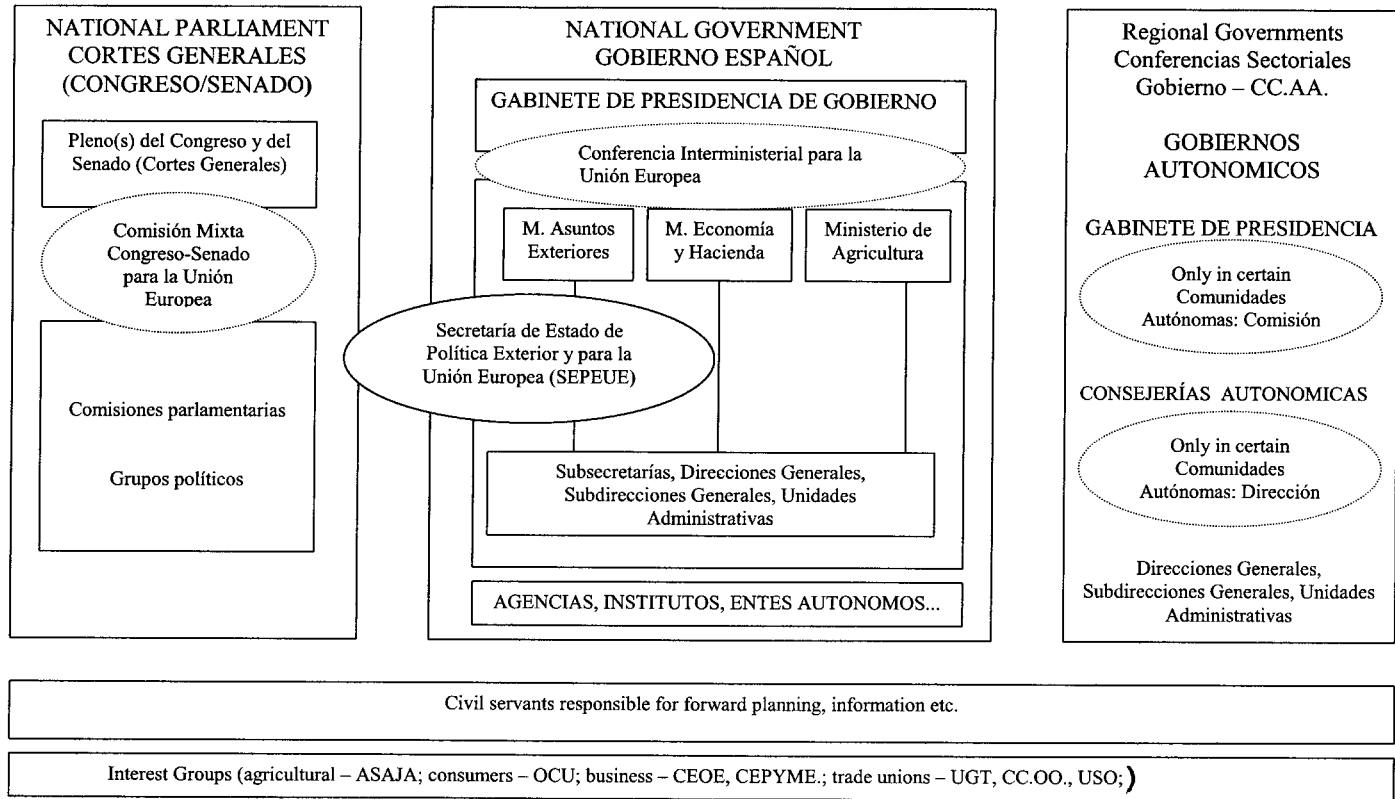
NATIONAL PARLIAMENT
CORTES GENERALES
(CONGRESO/SENADO)

Pleno(s) del Congreso y del Senado (Cortes Generales)

Comisión Mixta Congreso-Senado para la Unión Europea

Comisiones parlamentarias

Grupos políticos

NATIONAL GOVERNMENT
GOBIERNO ESPAÑOL

GABINETE DE PRESIDENCIA DE GOBIERNO

Conferencia Interministerial para la Unión Europea

M. Asuntos Exteriores

M. Economía y Hacienda

Ministerio de Agricultura

Secretaría de Estado de Política Exterior y para la Unión Europea (SEPEUE)

Subsecretarías, Direcciones Generales, Subdirecciones Generales, Unidades Administrativas

AGENCIAS, INSTITUTOS, ENTES AUTONOMOS...

Regional Governments
Conferencias Sectoriales
Gobierno – CC.AA.

GOBIERNOS AUTONOMICOS

GABINETE DE PRESIDENCIA

Only in certain Comunidades Autónomas: Comisión

CONSEJERÍAS AUTONOMICAS

Only in certain Comunidades Autónomas: Dirección

Direcciones Generales, Subdirecciones Generales, Unidades Administrativas

Civil servants responsible for forward planning, information etc.

Interest Groups (agricultural – ASAJA; consumers – OCU; business – CEOE, CEPYME.; trade unions – UGT, CC.OO., USO;)